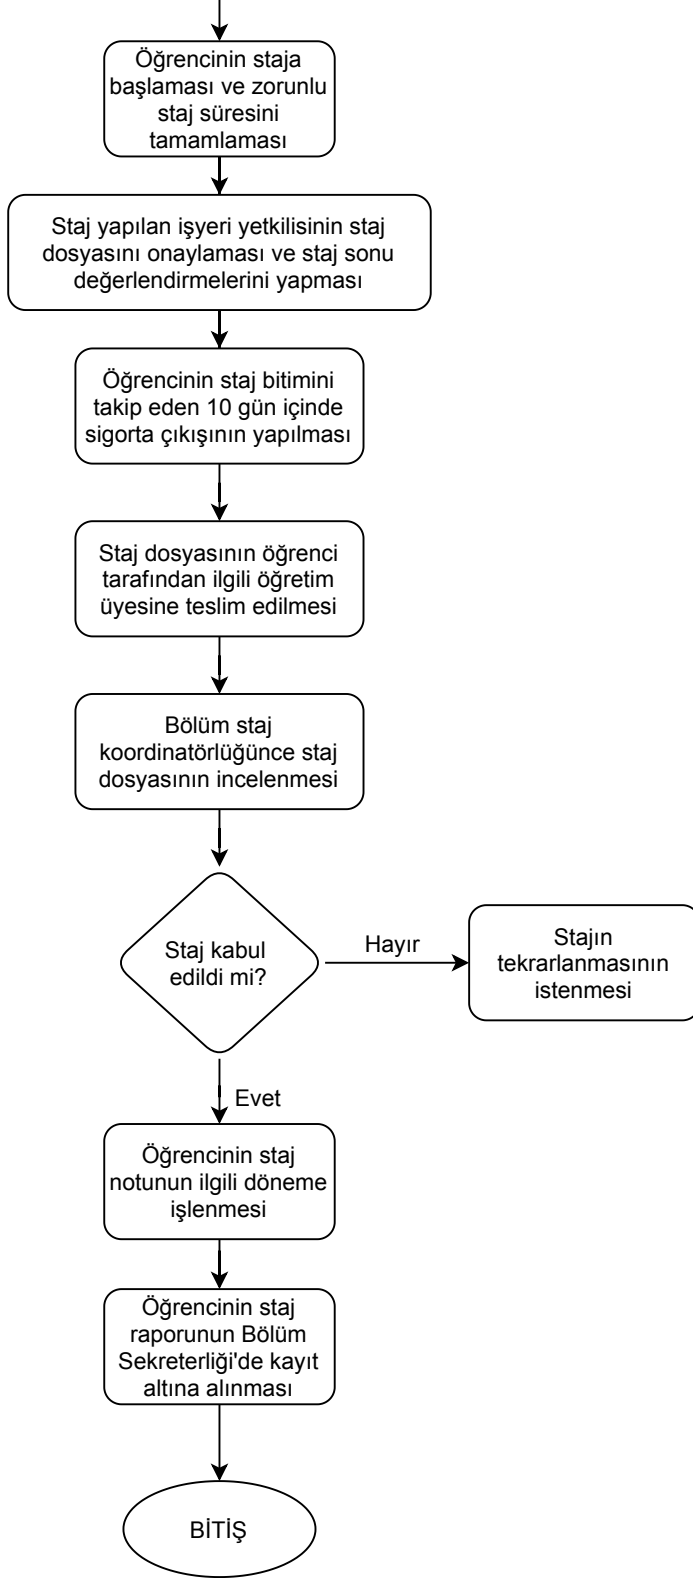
Öğrencinin staja başlaması ve zorunlu staj süresini tamamlaması

Staj yapılan işyeri yetkilisinin staj dosyasını onaylaması ve staj sonu değerlendirmelerini yapması

Öğrencinin staj bitimini takip eden 10 gün içinde sigorta çıkışının yapılması

Staj dosyasının öğrenci tarafından ilgili öğretim üyesine teslim edilmesi

Bölüm staj koordinatörlüğünce staj dosyasının incelenmesi

Staj kabul edildi mi?

Hayır

Stajın tekrarlanmasının istenmesi

Evet

Öğrencinin staj notunun ilgili döneme işlenmesi

Öğrencinin staj raporunun Bölüm Sekreterliği'de kayıt altına alınması

BİTİŞ